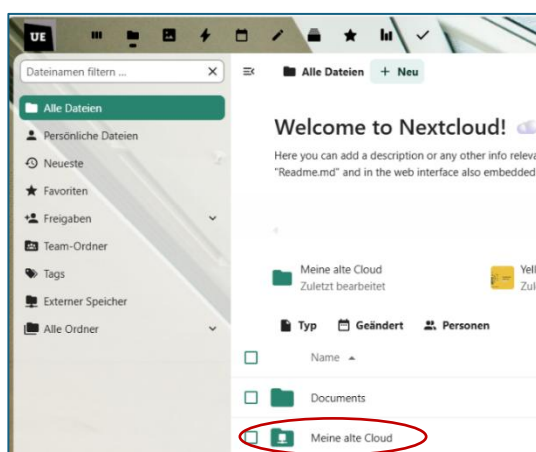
UE

Dateinamen filtern ...

Alle Dateien
Persönliche Dateien
Neueste
Favoriten
Freigaben
Team-Ordner
Tags
Externer Speicher
Alle Ordner

Alle Dateien + Neu

Welcome to Nextcloud!

Here you can add a description or any other info releva
"Readme.md" and in the web interface also embedded

Meine alte Cloud
Zuletzt bearbeitet

Yell
Zul

Typ Geändert Personen

Name

Documents

Meine alte Cloud